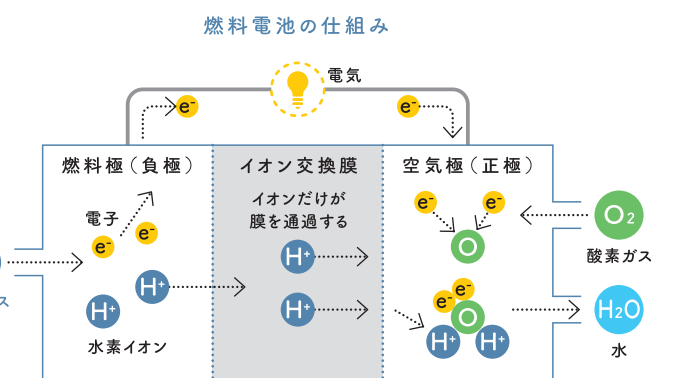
燃料電池の仕組み

電気

$e^-$

$e^-$

燃料極（負極）

イオン交換膜

空気極（正極）

イオンだけが膜を通過する

電子

$e^-$

$e^-$

$H^+$

$H^+$

$H^+$

$H^+$

水素イオン

$e^-$

$e^-$

O

$O_2$

酸素ガス

$e^-$

$e^-$

O

$H^+$

$H^+$

$H_2O$

水

ス